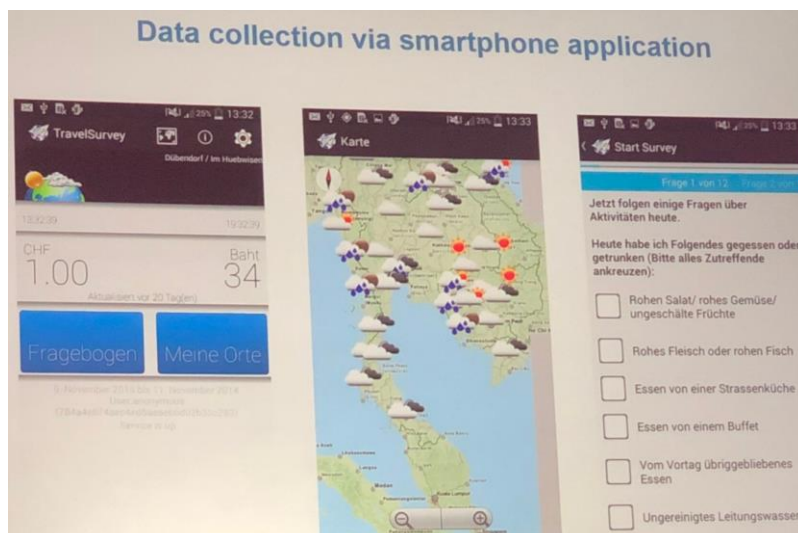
Data collection via smartphone application

25% 13:32
TravelSurvey
Dübendorf / Im Huebwisen
CHF
1.00
Baht
34
Aktualisiert vor 20 Tag(en)
Fragebogen
Meine Orte
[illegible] November 2014 bis 11. November 2014
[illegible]
Service is up

25% 13:33
Karte

25% 13:33
Start Survey
Frage 1 von 12
Jetzt folgen einige Fragen über Aktivitäten heute.
Heute habe ich Folgendes gegessen oder getrunken (Bitte alles Zutreffende ankreuzen):
Rohen Salat/ rohes Gemüse/ ungeschälte Früchte
Rohes Fleisch oder rohen Fisch
Essen von einer Strassenküche
Essen von einem Buffet
Vom Vortag übriggebliebenes Essen
Ungereinigtes Leitungswasser